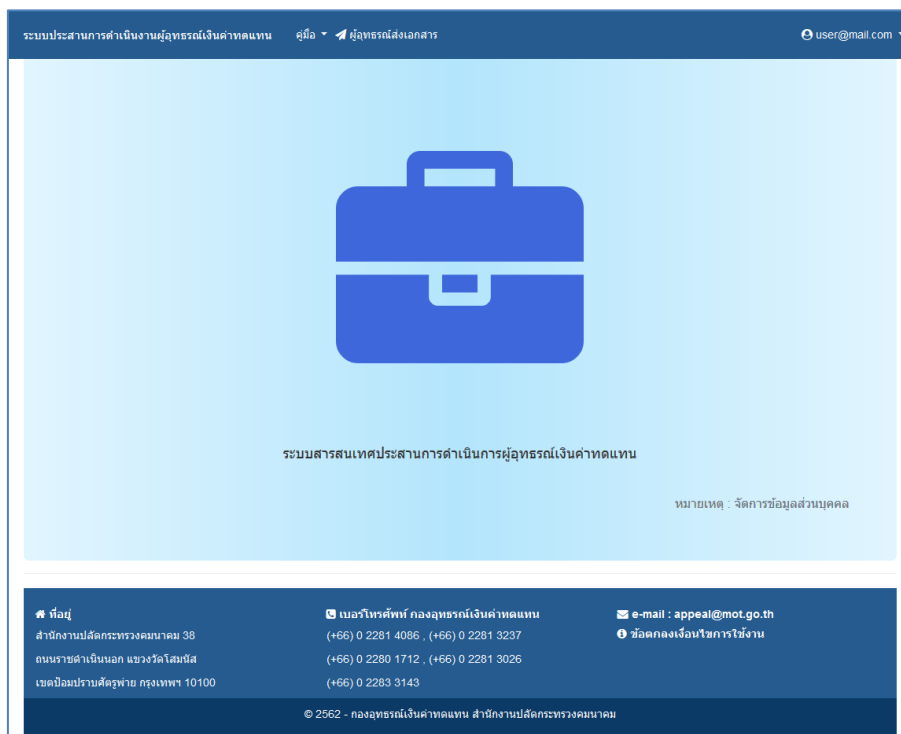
ระบบประสานการดำเนินงานผู้อุทธรณ์เงินค่าทดแทน คู่มือ ผู้อุทธรณ์ส่งเอกสาร user@mail.com

ระบบสารสนเทศประสานการดำเนินการผู้อุทธรณ์เงินค่าทดแทน

หมายเหตุ : จัดการข้อมูลส่วนบุคคล

ที่อยู่
สำนักงานปลัดกระทรวงคมนาคม 38
ถนนราชดำเนินนอก แขวงวัดโสมนัส
เขตป้อมปราบศัตรูพ่าย กรุงเทพฯ 10100

เบอร์โทรศัพท์ กองอุทธรณ์เงินค่าทดแทน
(+66) 0 2281 4086 , (+66) 0 2281 3237
(+66) 0 2280 1712 , (+66) 0 2281 3026
(+66) 0 2283 3143

e-mail : appeal@mot.go.th
ข้อตกลงเงื่อนไขการใช้งาน

© 2562 - กองอุทธรณ์เงินค่าทดแทน สำนักงานปลัดกระทรวงคมนาคม